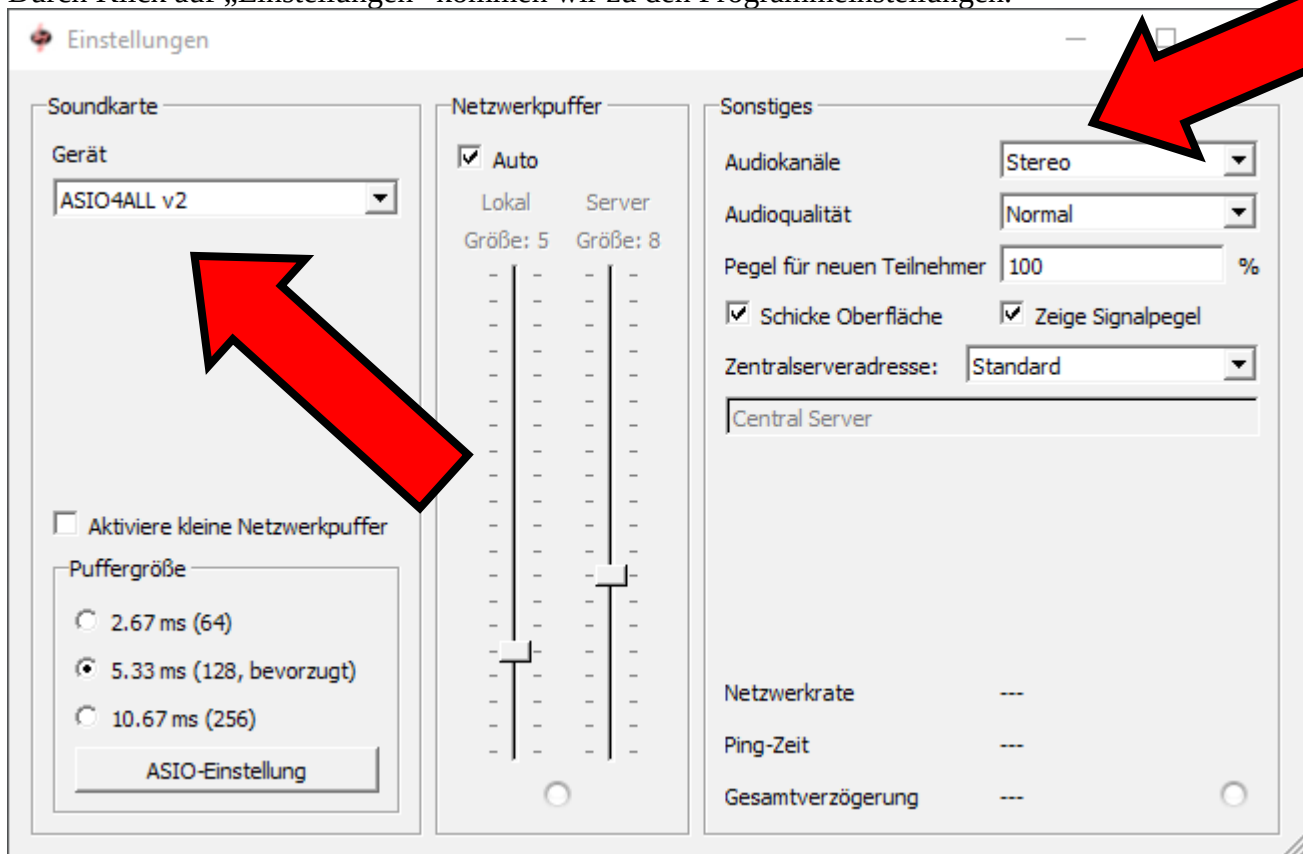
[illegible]

Einstellungen

Soundkarte

Gerät

ASIO4ALL v2

Aktiviere kleine Netzwerkpuffer

Puffergröße

2.67 ms (64)

5.33 ms (128, bevorzugt)

10.67 ms (256)

ASIO-Einstellung

Netzwerkpuffer

Auto

Lokal

Größe: 5

Server

Größe: 8

Sonstiges

Audiokanäle

Stereo

Audioqualität

Normal

Pegel für neuen Teilnehmer

100

%

Schicke Oberfläche

Zeige Signalpegel

Zentralserveradresse:

Standard

Central Server

Netzwerkrate

---

Ping-Zeit

---

Gesamtverzögerung

---